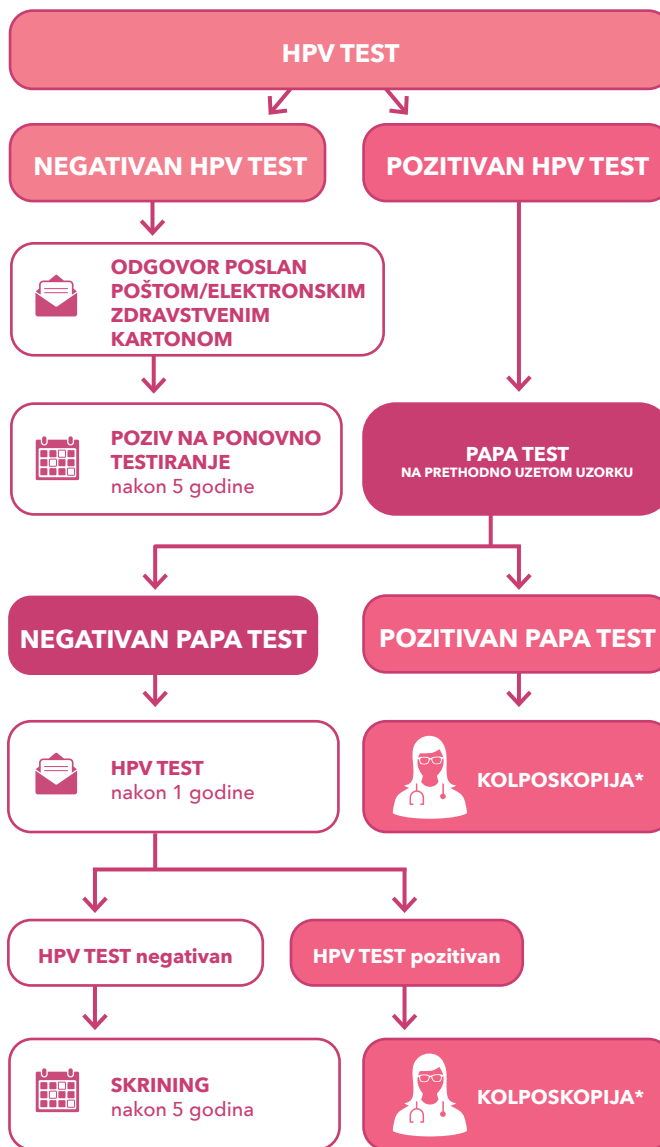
HPV TEST

NEGATIVAN HPV TEST

POZITIVAN HPV TEST

ODGOVOR POSLAN POŠTOM/ELEKTRONSKIM ZDRAVSTVENIM KARTONOM

POZIV NA PONOVNO TESTIRANJE
nakon 5 godine

PAPA TEST
NA PRETHODNO UZETOM UZORKU

NEGATIVAN PAPA TEST

POZITIVAN PAPA TEST

HPV TEST
nakon 1 godine

KOLPOSKOPIJA*

HPV TEST negativan

HPV TEST pozitivan

SKRINING
nakon 5 godina

KOLPOSKOPIJA*